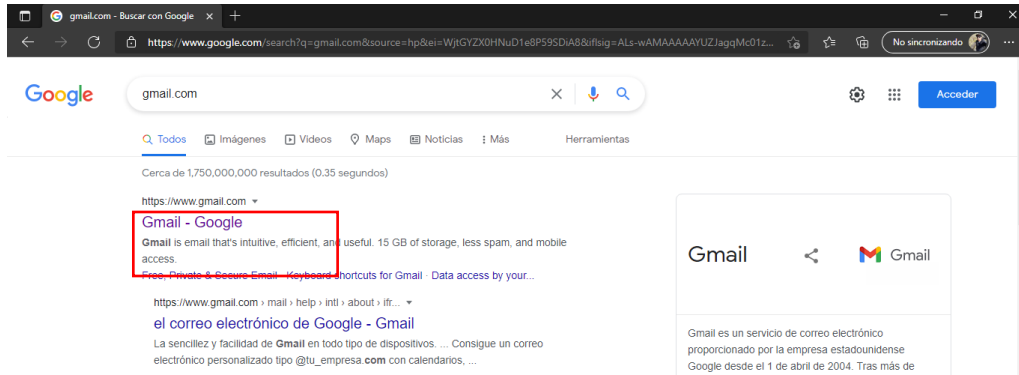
gmail.com - Buscar con Google ×

https://www.google.com/search?q=gmail.com&source=hp&ei=WjtGYZX0HNuD1e8P59SDiA8&iflsig=ALs-wAMAAAAAYUZJagqMc01z...

No sincronizando

Google

gmail.com

Acceder

Todos Imágenes Videos Maps Noticias Más Herramientas

Cerca de 1,750,000,000 resultados (0.35 segundos)

https://www.gmail.com

Gmail - Google

Gmail is email that's intuitive, efficient, and useful. 15 GB of storage, less spam, and mobile access.

Free, Private & Secure Email · Keyboard shortcuts for Gmail · Data access by your...

https://www.gmail.com › mail › help › intl › about › ifr...

el correo electrónico de Google - Gmail

La sencillez y facilidad de Gmail en todo tipo de dispositivos. ... Consigue un correo electrónico personalizado tipo @tu_empresa.com con calendarios, ...

Gmail

Gmail

Gmail es un servicio de correo electrónico proporcionado por la empresa estadounidense Google desde el 1 de abril de 2004. Tras más de